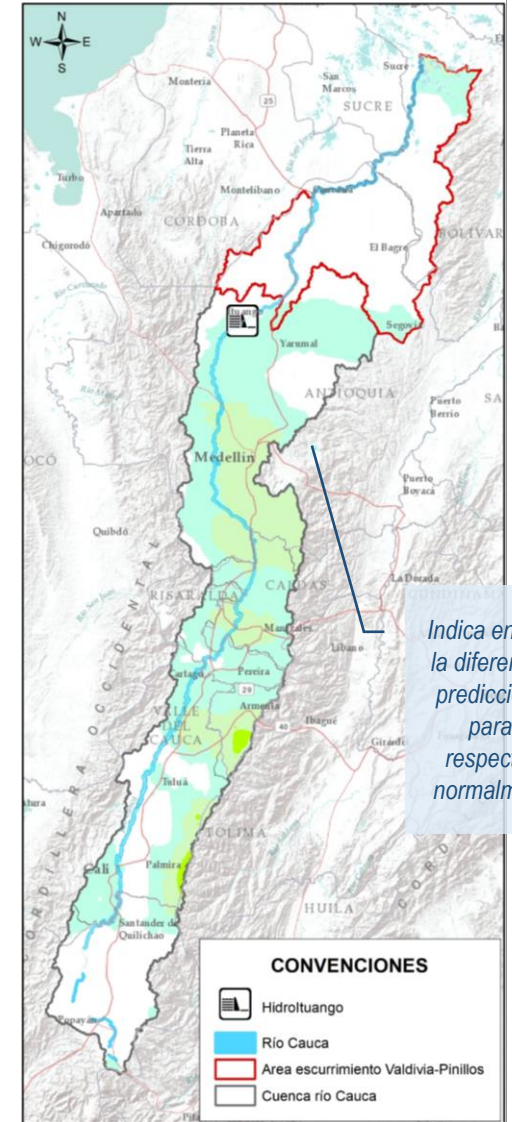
N
W
E
S
Monteria
San Marcos
Sucre
SUCRE
25
Planeta Rica
Tierra Alta
Turbo
Montelíbano
Apartadó
CORDOBA
BOLIVAR
Chigorodó
El Bagre
Ituango
Segovia
Yarumal
ANTIOQUIA
Puerto Berrio
SA
OCÓ
Medellín
Puerto Boyacá
Quibdó
RISARALDA
CALDAS
La Dorada
CUNDINAMARCA
Manizales
Líbano
Cartago
Pereira
29
VALLE DEL CAUCA
Armenia
40
Ibagué
Girardot
Tuluá
TOLIMA
Cali
Palmira
Santander de Quilichao
HUILA
Popayán
CORDILLERA OCCIDENTAL
Indica en
la diferen
predicci
para
respec
normalm
CONVENCIONES
Hidroituango
Río Cauca
Area escurrimiento Valdivia-Pinillos
Cuenca río Cauca